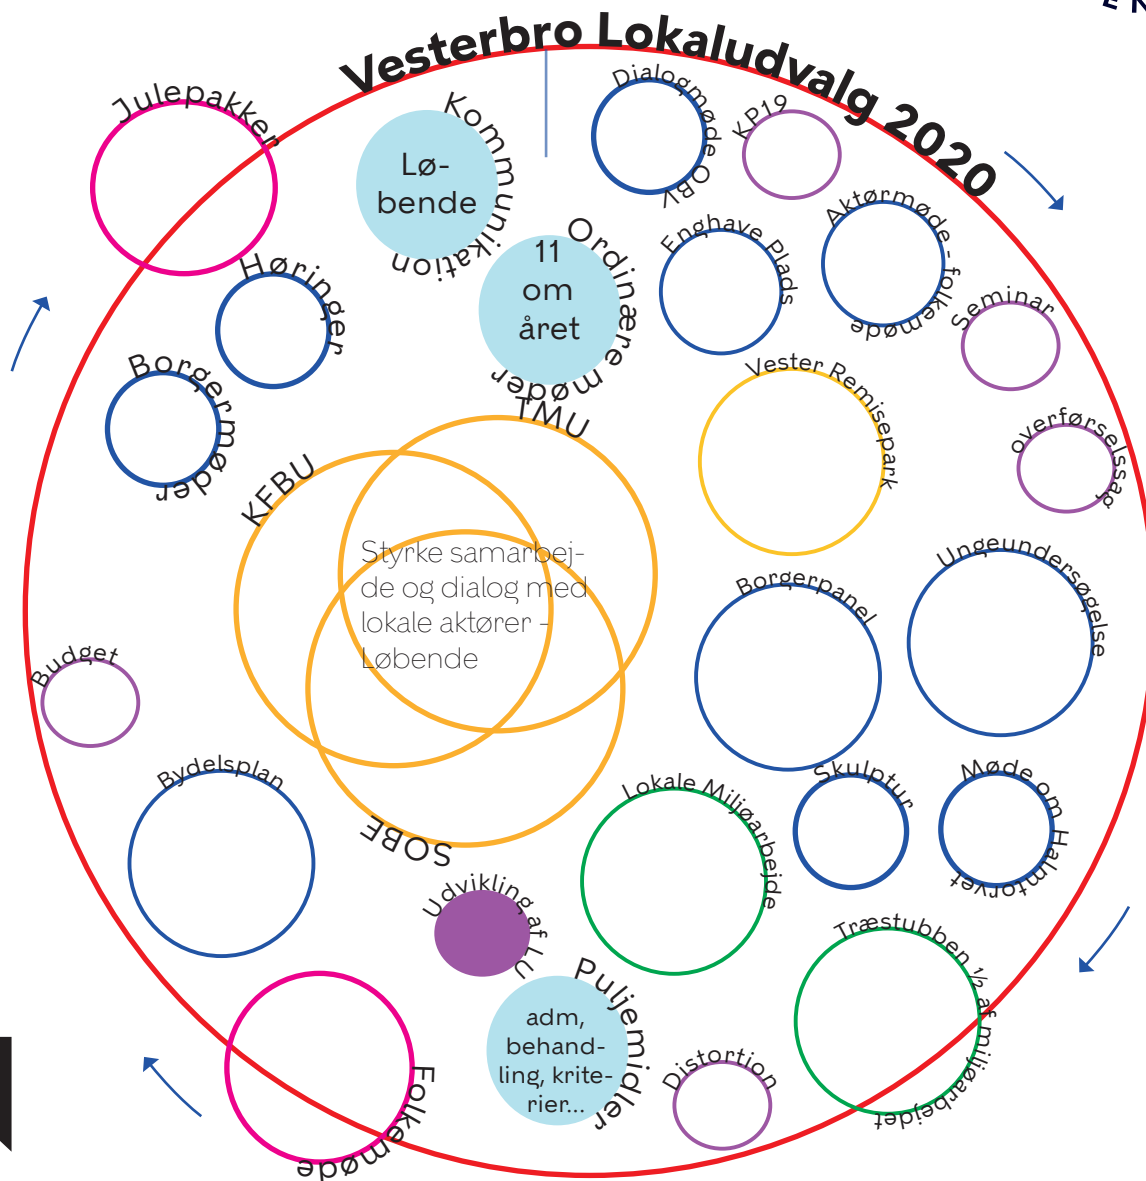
Vesterbro Lokaludvalg 2020

Julepakker

Kommunikation

Løbende

Dialogmøde OBY

KP19

Ordinære møder

11 om året

Enghave Plads

Aktørmøde - folkemøde

Høringer

Seminar

Borgermøder

TMU

Vester Remisepark

overførselssag

KFBU

Styrke samarbejde og dialog med lokale aktører - Løbende

Ungeundersøgelse

Borgerpanel

Budget

Bydelsplan

Lokale Miljøarbejde

Skulptur

Møde om Halmtorvet

SOBE

Udvikling af LU

Træstubben ½ af miljøarbejdet

Puljemidler

adm, behandling, kriterier...

Distortion

Folkemøde